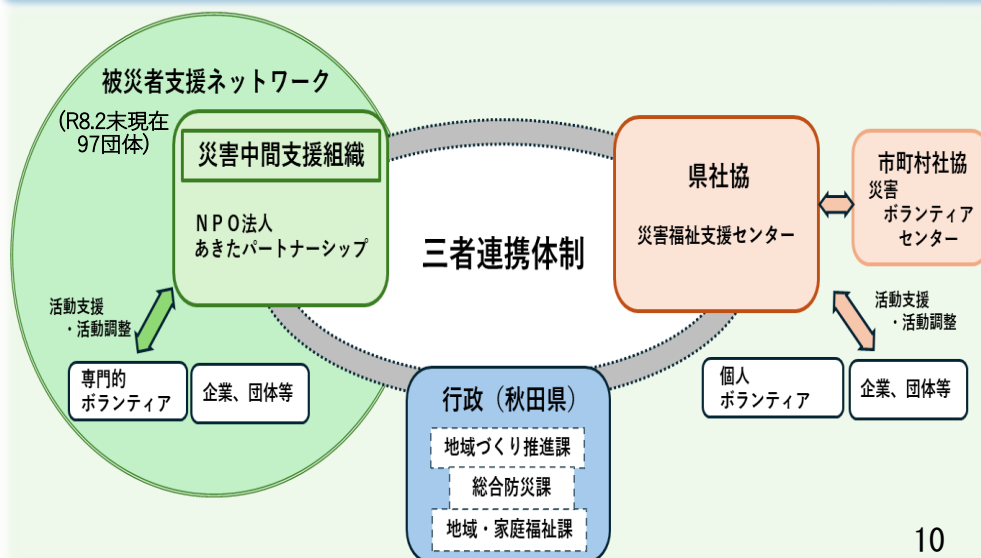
被災者支援ネットワーク

(R8.2末現在 97団体)

災害中間支援組織

NPO法人
あきたパートナーシップ

活動支援
・活動調整

専門的
ボランティア

企業、団体等

三者連携体制

県社協

災害福祉支援センター

市町村社協
災害
ボランティア
センター

活動支援
・活動調整

個人
ボランティア

企業、団体等

行政(秋田県)

地域づくり推進課

総合防災課

地域・家庭福祉課

10